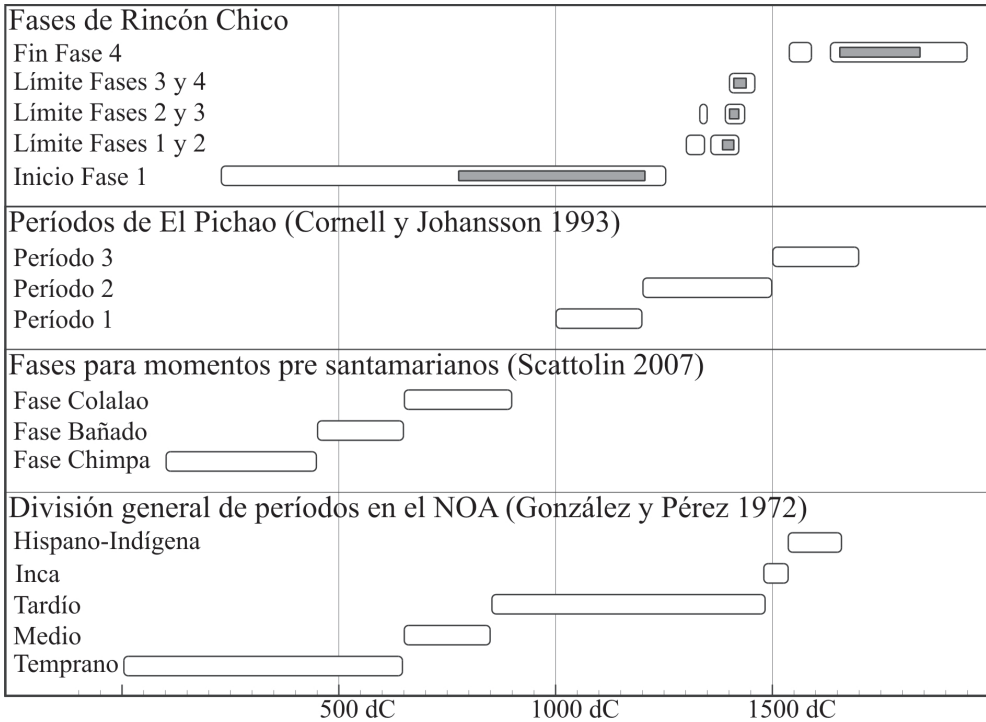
Fases de Rincón Chico
Fin Fase 4
Límite Fases 3 y 4
Límite Fases 2 y 3
Límite Fases 1 y 2
Inicio Fase 1

Períodos de El Pichao (Cornell y Johansson 1993)
Período 3
Período 2
Período 1

Fases para momentos pre santamarianos (Scattolin 2007)
Fase Colalao
Fase Bañado
Fase Chimpa

División general de períodos en el NOA (González y Pérez 1972)
Hispano-Indígena
Inca
Tardío
Medio
Temprano

500 dC
1000 dC
1500 dC